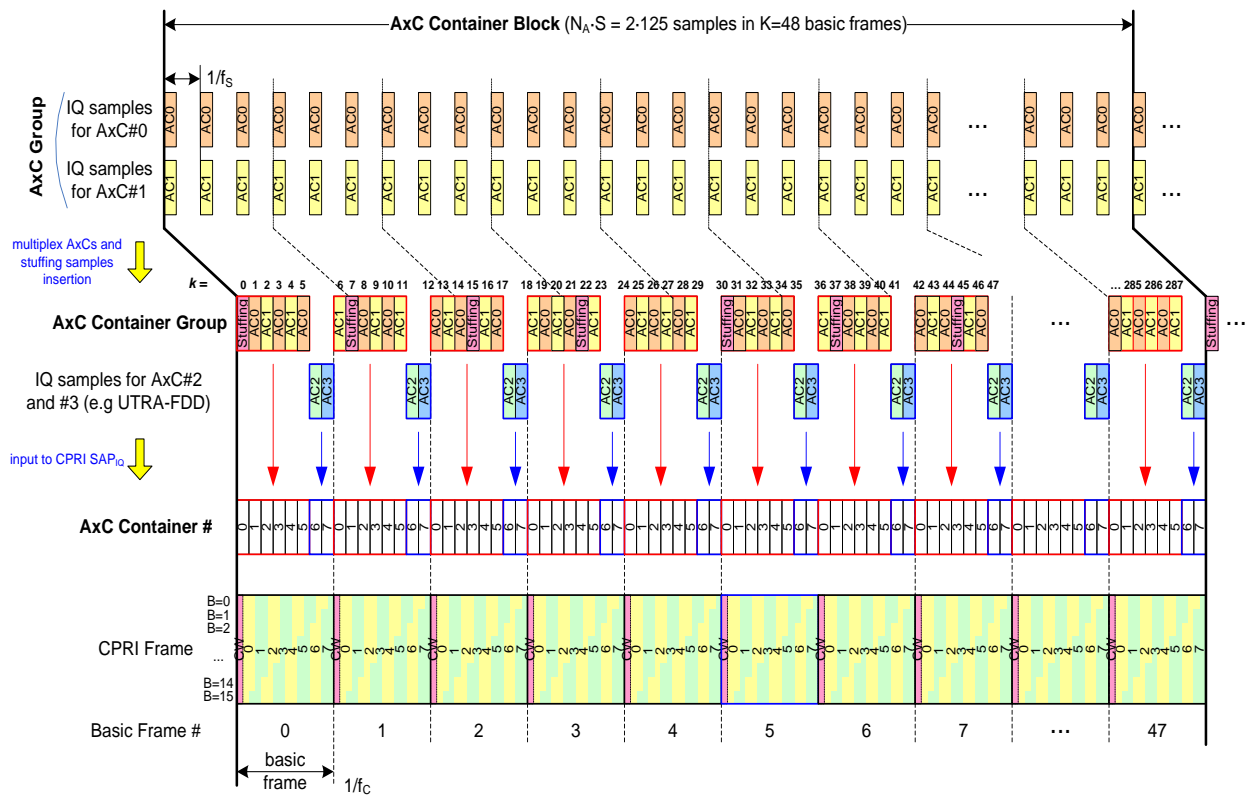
AxC Container Block ($N_A \cdot S$ = 2·125 samples in K=48 basic frames)

$1/f_S$

AxC Group

IQ samples for AxC#0

AC0 AC0 AC0 AC0 AC0 AC0 AC0 AC0 AC0 AC0 AC0 AC0 AC0 AC0 AC0 AC0 AC0 AC0 AC0 AC0 … AC0 AC0 AC0 AC0 …

IQ samples for AxC#1

AC1 AC1 AC1 AC1 AC1 AC1 AC1 AC1 AC1 AC1 AC1 AC1 AC1 AC1 AC1 AC1 AC1 AC1 AC1 AC1 … AC1 AC1 AC1 AC1 …

multiplex AxCs and stuffing samples insertion

k = 0 1 2 3 4 5 6 7 8 9 10 11 12 13 14 15 16 17 18 19 20 21 22 23 24 25 26 27 28 29 30 31 32 33 34 35 36 37 38 39 40 41 42 43 44 45 46 47 … 285 286 287

AxC Container Group

Stuffing AC1 AC0 AC1 AC0 AC1 AC0 Stuffing AC1 AC0 AC1 AC0 AC1 AC0 AC1 Stuffing AC0 AC1 AC0 AC1 AC0 AC1 AC0 Stuffing AC1 AC0 AC1 AC0 AC1 AC0 AC1 Stuffing AC0 AC1 AC0 AC1 AC0 Stuffing AC1 AC0 AC1 AC0 AC1 AC0 AC1 Stuffing AC0 AC1 AC0 AC1 AC0 AC1 Stuffing AC0 … AC0 AC1 AC0 AC1 AC0 AC1 Stuffing …

IQ samples for AxC#2 and #3 (e.g UTRA-FDD)

AC2 AC3 AC2 AC3 AC2 AC3 AC2 AC3 AC2 AC3 AC2 AC3 AC2 AC3 AC2 AC3 AC2 AC3 AC2 AC3

input to CPRI $SAP_{IQ}$

AxC Container #

0 1 2 3 4 5 6 7 0 1 2 3 4 5 6 7 0 1 2 3 4 5 6 7 0 1 2 3 4 5 6 7 0 1 2 3 4 5 6 7 0 1 2 3 4 5 6 7 0 1 2 3 4 5 6 7 0 1 2 3 4 5 6 7 0 1 2 3 4 5 6 7 0 1 2 3 4 5 6 7

CPRI Frame

B=0
B=1
B=2
…
B=14
B=15

CW 0 1 2 3 4 5 6 7 CW 0 1 2 3 4 5 6 7 CW 0 1 2 3 4 5 6 7 CW 0 1 2 3 4 5 6 7 CW 0 1 2 3 4 5 6 7 CW 0 1 2 3 4 5 6 7 CW 0 1 2 3 4 5 6 7 CW 0 1 2 3 4 5 6 7 CW 0 1 2 3 4 5 6 7

Basic Frame # 0 1 2 3 4 5 6 7 … 47

basic frame

$1/f_C$